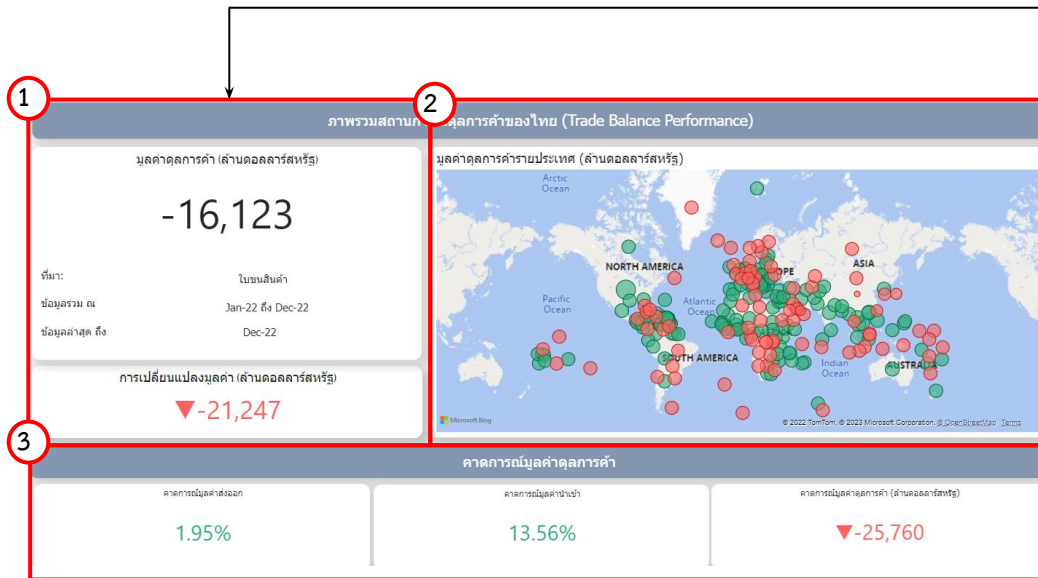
1

2

ภาพรวมสถานก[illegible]ดุลการค้าของไทย (Trade Balance Performance)

มูลค่าดุลการค้า (ล้านดอลลาร์สหรัฐ)

-16,123

ที่มา: ใบขนสินค้า

ข้อมูลรวม ณ Jan-22 ถึง Dec-22

ข้อมูลล่าสุด ถึง Dec-22

การเปลี่ยนแปลงมูลค่า (ล้านดอลลาร์สหรัฐ)

▼-21,247

มูลค่าดุลการค้ารายประเทศ (ล้านดอลลาร์สหรัฐ)

Arctic Ocean

NORTH AMERICA

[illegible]OPE

ASIA

Pacific Ocean

Atlantic Ocean

SOUTH AMERICA

Indian Ocean

AUSTRALIA

Microsoft Bing

© 2022 TomTom, © 2023 Microsoft Corporation, © OpenStreetMap Terms

3

คาดการณ์มูลค่าดุลการค้า

คาดการณ์มูลค่าส่งออก

1.95%

คาดการณ์มูลค่านำเข้า

13.56%

คาดการณ์มูลค่าดุลการค้า (ล้านดอลลาร์สหรัฐ)

▼-25,760